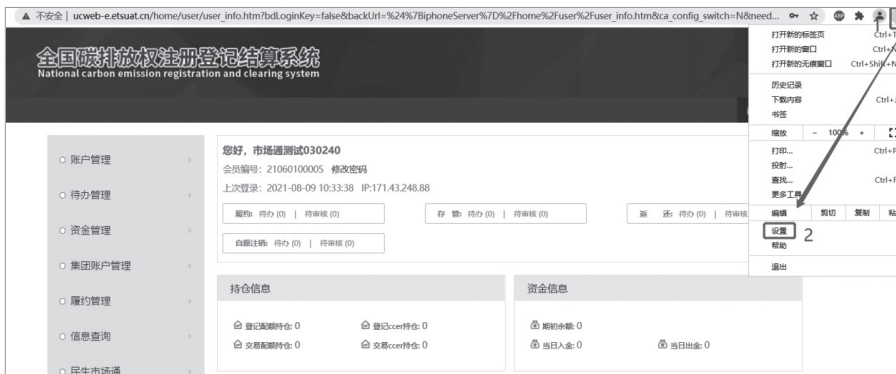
▲ 不安全 | ucweb-e.etsuat.cn/home/user/user_info.htm?bdLoginKey=false&backUrl=%24%7BiphoneServer%7D%2Fhome%2Fuser%2Fuser_info.htm&ca_config_switch=N&need...

全国碳排放权注册登记结算系统
National carbon emission registration and clearing system

○ 账户管理
○ 待办管理
○ 资金管理
○ 集团账户管理
○ 履约管理
○ 信息查询
○ 民生市场通

您好，市场通测试030240
会员编号：21060100005 修改密码
上次登录：2021-08-09 10:33:38 IP:171.43.248.88

履约：待办 (0) | 待审核 (0)
存 管：待办 (0) | 待审核 (0)
返 还：待办 (0) | 待审核
自愿注销：待办 (0) | 待审核 (0)

持仓信息
登记配额持仓：0
登记ccer持仓：0
交易配额持仓：0
交易ccer持仓：0

资金信息
期初余额：0
当日入金：0
当日出金：0

打开新的标签页 Ctrl+T
打开新的窗口 Ctrl+N
打开新的无痕窗口 Ctrl+Shift+N
历史记录
下载内容 Ctrl+J
书签
缩放 - 100% + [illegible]
打印... Ctrl+P
投射...
查找... Ctrl+F
更多工具
编辑 剪切 复制 粘
设置 2
帮助
退出
1